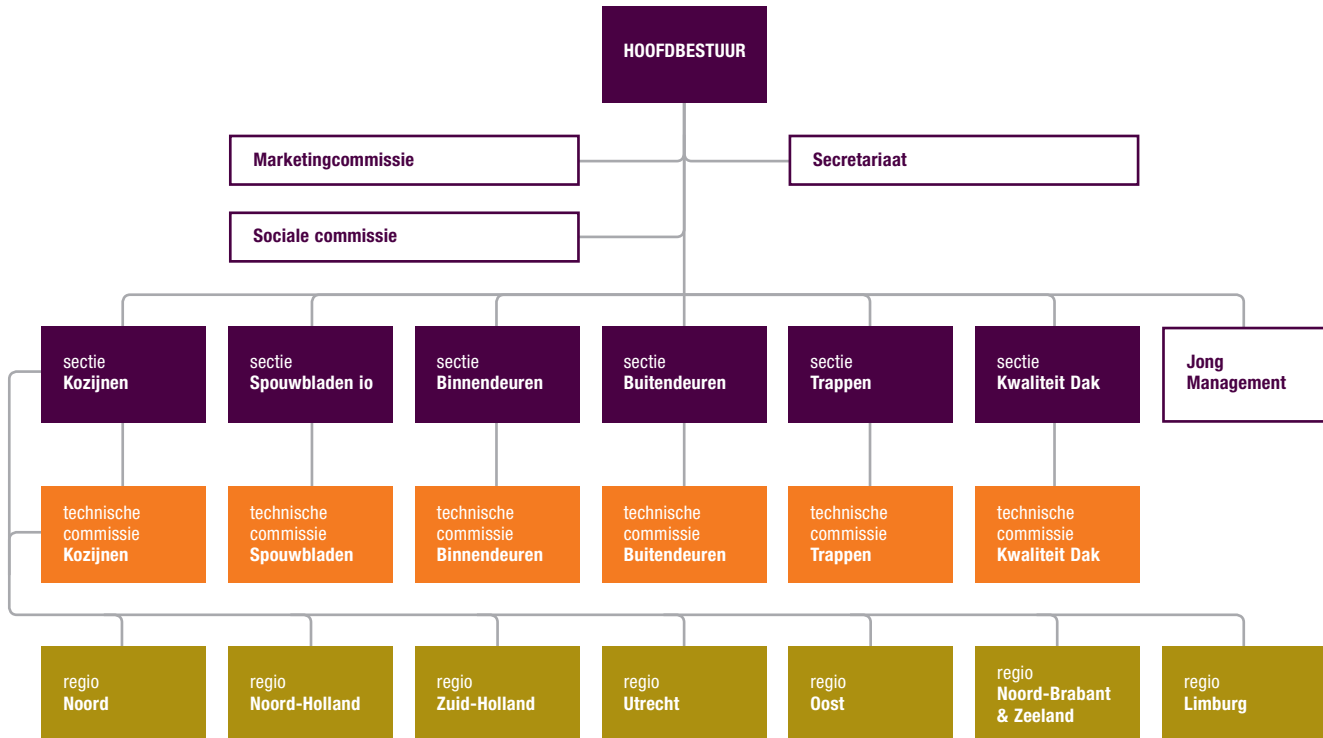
HOOFDBESTUUR

Marketingcommissie

Secretariaat

Sociale commissie

sectie Kozijnen

sectie Spouwbladen io

sectie Binnendeuren

sectie Buitendeuren

sectie Trappen

sectie Kwaliteit Dak

Jong Management

technische commissie Kozijnen

technische commissie Spouwbladen

technische commissie Binnendeuren

technische commissie Buitendeuren

technische commissie Trappen

technische commissie Kwaliteit Dak

regio Noord

regio Noord-Holland

regio Zuid-Holland

regio Utrecht

regio Oost

regio Noord-Brabant & Zeeland

regio Limburg